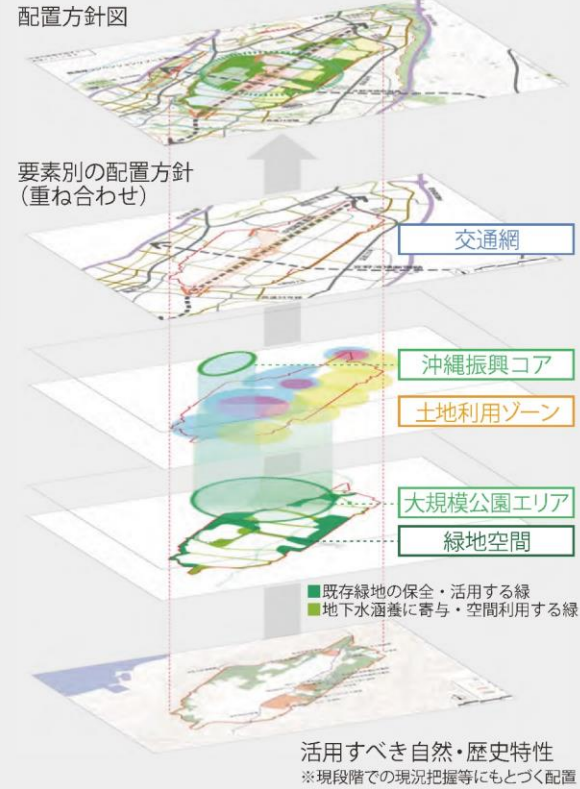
配置方針図

要素別の配置方針
(重ね合わせ)

交通網

沖縄振興コア

土地利用ゾーン

大規模公園エリア

緑地空間

■既存緑地の保全・活用する緑
■地下水涵養に寄与・空間利用する緑

活用すべき自然・歴史特性
※現段階での現況把握等にもとづく配置